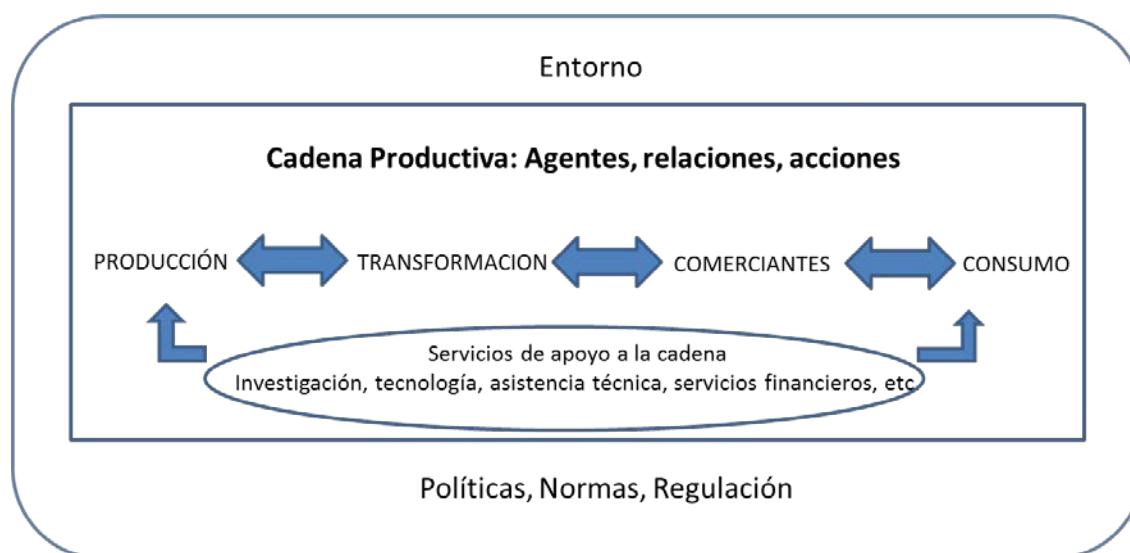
Entorno

Cadena Productiva: Agentes, relaciones, acciones

PRODUCCIÓN

TRANSFORMACION

COMERCIANTES

CONSUMO

Servicios de apoyo a la cadena
Investigación, tecnología, asistencia técnica, servicios financieros, etc.

Políticas, Normas, Regulación